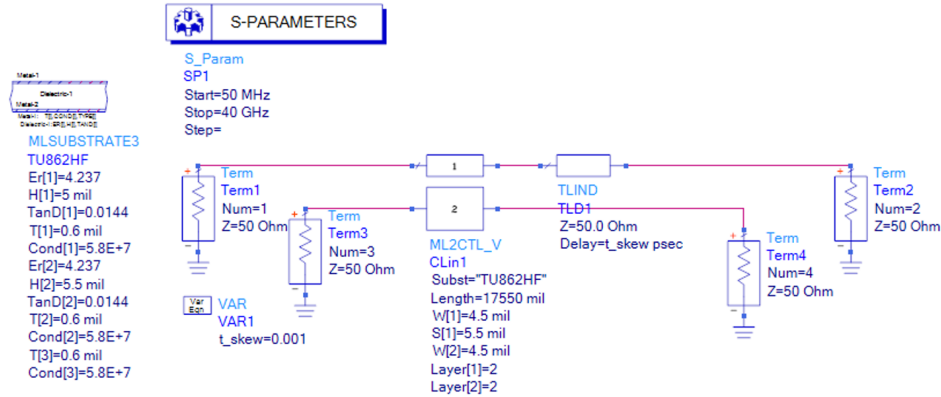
S-PARAMETERS

S_Param
SP1
Start=50 MHz
Stop=40 GHz
Step=

Metal-1
Dielectric-1
Metal-2
Metal-i: T[i],COND[i],TYPE[i]
Dielectric-i: ER[i],H[i],TAND[i]

MLSUBSTRATE3
TU862HF
Er[1]=4.237
H[1]=5 mil
TanD[1]=0.0144
T[1]=0.6 mil
Cond[1]=5.8E+7
Er[2]=4.237
H[2]=5.5 mil
TanD[2]=0.0144
T[2]=0.6 mil
Cond[2]=5.8E+7
T[3]=0.6 mil
Cond[3]=5.8E+7

Term
Term1
Num=1
Z=50 Ohm

Term
Term3
Num=3
Z=50 Ohm

Var Eqn
VAR
VAR1
t_skew=0.001

1
2

ML2CTL_V
CLin1
Subst="TU862HF"
Length=17550 mil
W[1]=4.5 mil
S[1]=5.5 mil
W[2]=4.5 mil
Layer[1]=2
Layer[2]=2

TLIND
TLD1
Z=50.0 Ohm
Delay=t_skew psec

Term
Term4
Num=4
Z=50 Ohm

Term
Term2
Num=2
Z=50 Ohm